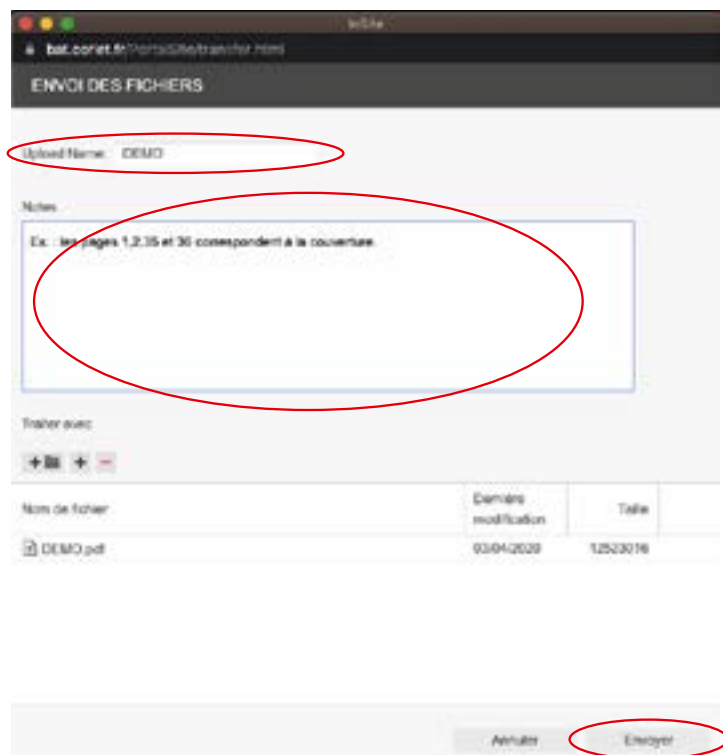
InSite

bat.coriet.fr/PortalSite/transfer.html

ENVOI DES FICHIERS

Upload Name: DEMO

Notes

Ex. : les pages 1,2,35 et 36 correspondent à la couverture.

Traiter avec

Nom de fichier

Dernière modification

Taille

DEMO.pdf

03/04/2020

12523016

Annuler

Envoyer